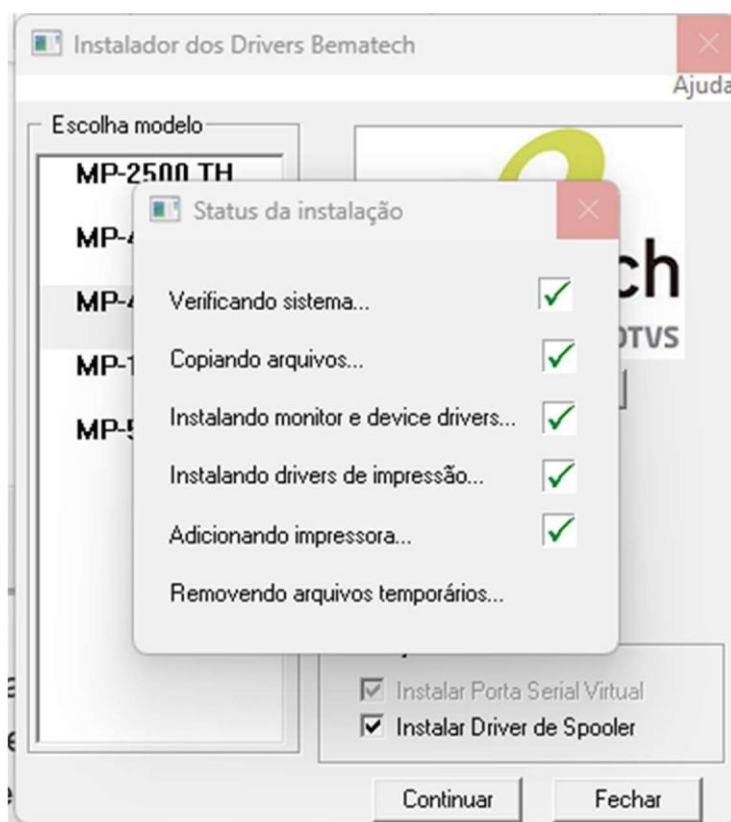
Instalador dos Drivers Bematech

Ajuda

Escolha modelo

MP-2500 TH

MP-4

MP-4

MP-1

MP-5

ch

OTVS

Status da instalação

Verificando sistema... ✓

Copiando arquivos... ✓

Instalando monitor e device drivers... ✓

Instalando drivers de impressão... ✓

Adicionando impressora... ✓

Removendo arquivos temporários...

☑ Instalar Porta Serial Virtual

☑ Instalar Driver de Spooler

Continuar

Fechar